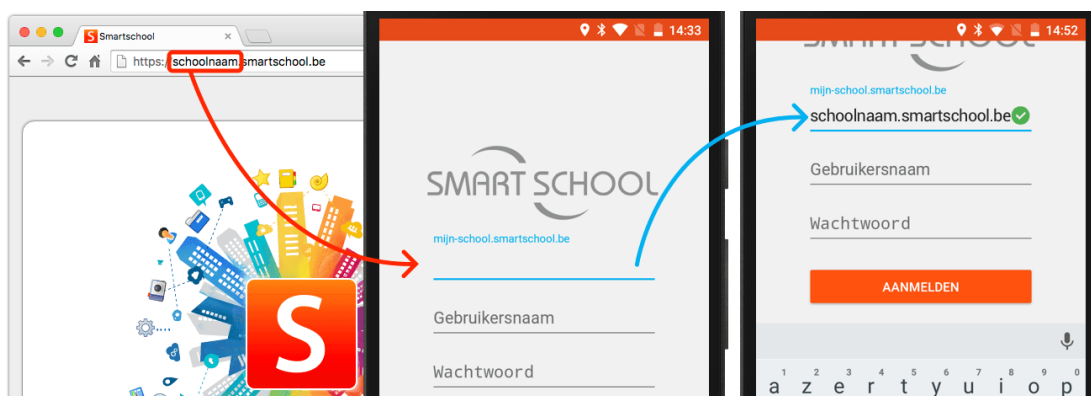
S Smartschool ×

https://schoolnaam.smartschool.be

S

14:33

SMART SCHOOL

mijn-school.smartschool.be

Gebruikersnaam

Wachtwoord

14:52

mijn-school.smartschool.be

schoolnaam.smartschool.be

Gebruikersnaam

Wachtwoord

AANMELDEN

1 2 3 4 5 6 7 8 9 0
a z e r t y u i o p